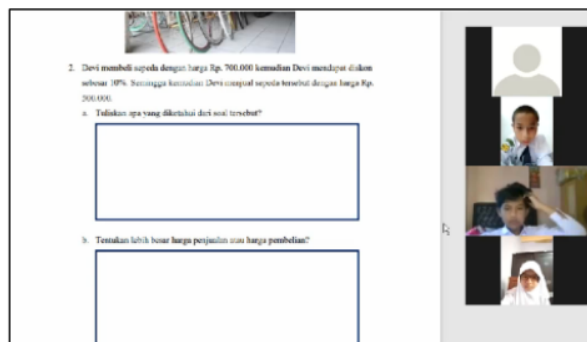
2. Devi membeli sepeda dengan harga Rp. 700.000 kemudian Devi mendapat diskon sebesar 10%. Seminggu kemudian Devi menjual sepeda tersebut dengan harga Rp. 500.000.

a. Tuliskan apa yang diketahui dari soal tersebut?

b. Tentukan lebih besar harga penjualan atau harga pembelian?